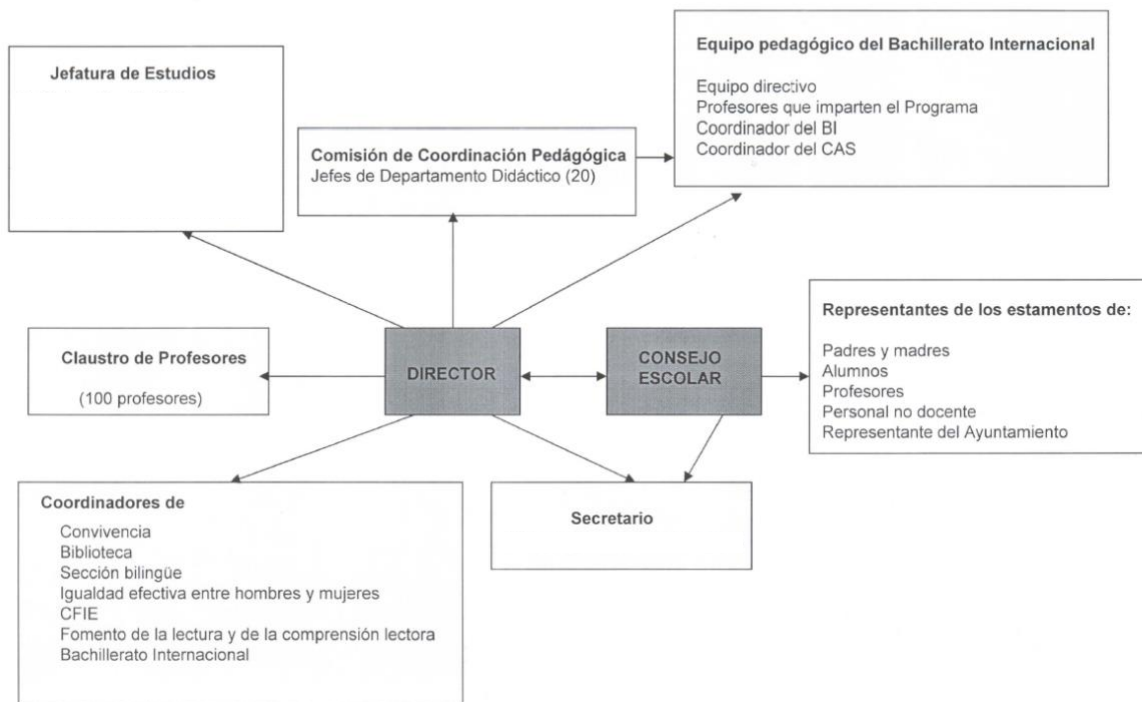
Jefatura de Estudios

Comisión de Coordinación Pedagógica
Jefes de Departamento Didáctico (20)

Equipo pedagógico del Bachillerato Internacional

Equipo directivo
Profesores que imparten el Programa
Coordinador del BI
Coordinador del CAS

Claustro de Profesores

(100 profesores)

DIRECTOR

CONSEJO ESCOLAR

Representantes de los estamentos de:

Padres y madres
Alumnos
Profesores
Personal no docente
Representante del Ayuntamiento

Coordinadores de

Convivencia
Biblioteca
Sección bilingüe
Igualdad efectiva entre hombres y mujeres
CFIE
Fomento de la lectura y de la comprensión lectora
Bachillerato Internacional

Secretario